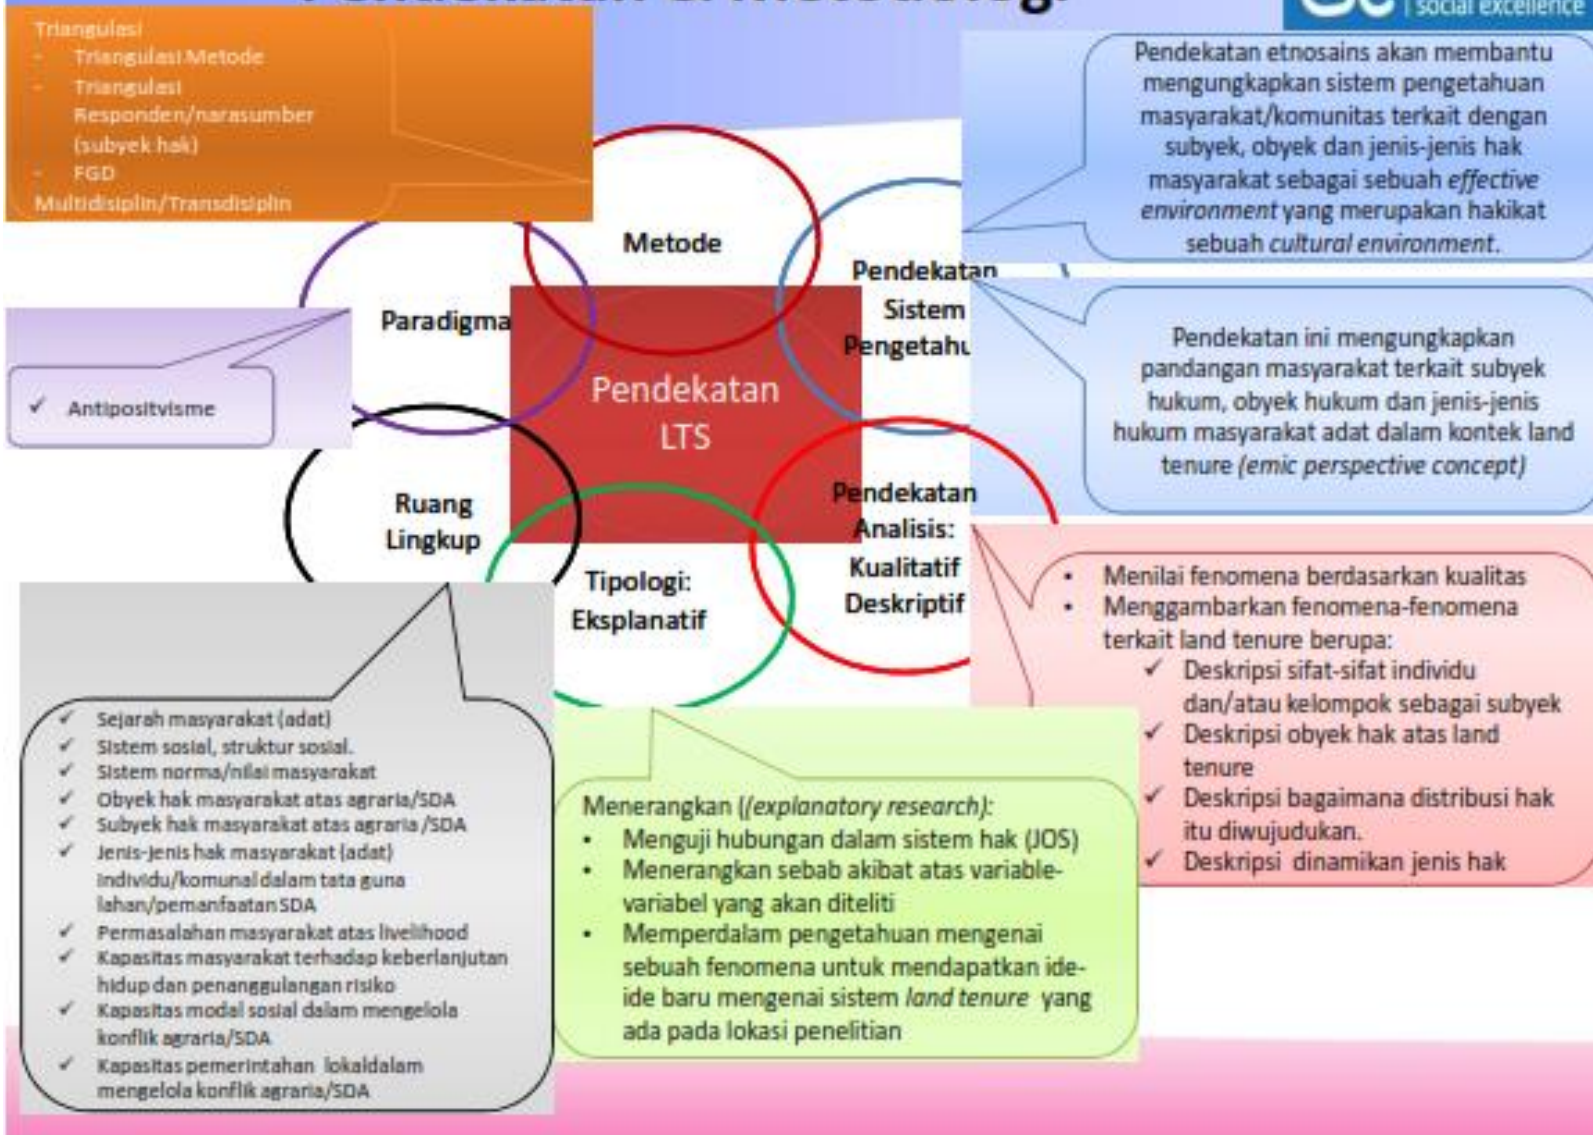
social excellence

Triangulasi
- Triangulasi Metode
- Triangulasi Responden/narasumber (subyek hak)
- FGD
Multidisiplin/Transdisiplin

Pendekatan etnosains akan membantu mengungkapkan sistem pengetahuan masyarakat/komunitas terkait dengan subyek, obyek dan jenis-jenis hak masyarakat sebagai sebuah *effective environment* yang merupakan hakikat sebuah *cultural environment*.

Metode

Paradigma

Pendekatan Sistem Pengetahu

Pendekatan LTS

✓ Antipositvisme

Pendekatan ini mengungkapkan pandangan masyarakat terkait subyek hukum, obyek hukum dan jenis-jenis hukum masyarakat adat dalam kontek land tenure *(emic perspective concept)*

Ruang Lingkup

Pendekatan Analisis: Kualitatif Deskriptif

Tipologi: Eksplanatif

- Menilai fenomena berdasarkan kualitas
- Menggambarkan fenomena-fenomena terkait land tenure berupa:
✓ Deskripsi sifat-sifat individu dan/atau kelompok sebagai subyek
✓ Deskripsi obyek hak atas land tenure
✓ Deskripsi bagaimana distribusi hak itu diwujudukan.
✓ Deskripsi dinamikan jenis hak

✓ Sejarah masyarakat (adat)
✓ Sistem sosial, struktur sosial.
✓ Sistem norma/nilai masyarakat
✓ Obyek hak masyarakat atas agraria/SDA
✓ Subyek hak masyarakat atas agraria /SDA
✓ Jenis-jenis hak masyarakat (adat) individu/komunal dalam tata guna lahan/pemanfaatan SDA
✓ Permasalahan masyarakat atas livelihood
✓ Kapasitas masyarakat terhadap keberlanjutan hidup dan penanggulangan risiko
✓ Kapasitas modal sosial dalam mengelola konflik agraria/SDA
✓ Kapasitas pemerintahan lokaldalam mengelola konflik agraria/SDA

Menerangkan (*(explanatory research)*:
- Menguji hubungan dalam sistem hak (JOS)
- Menerangkan sebab akibat atas variable-variabel yang akan diteliti
- Memperdalam pengetahuan mengenai sebuah fenomena untuk mendapatkan ide-ide baru mengenai sistem *land tenure* yang ada pada lokasi penelitian